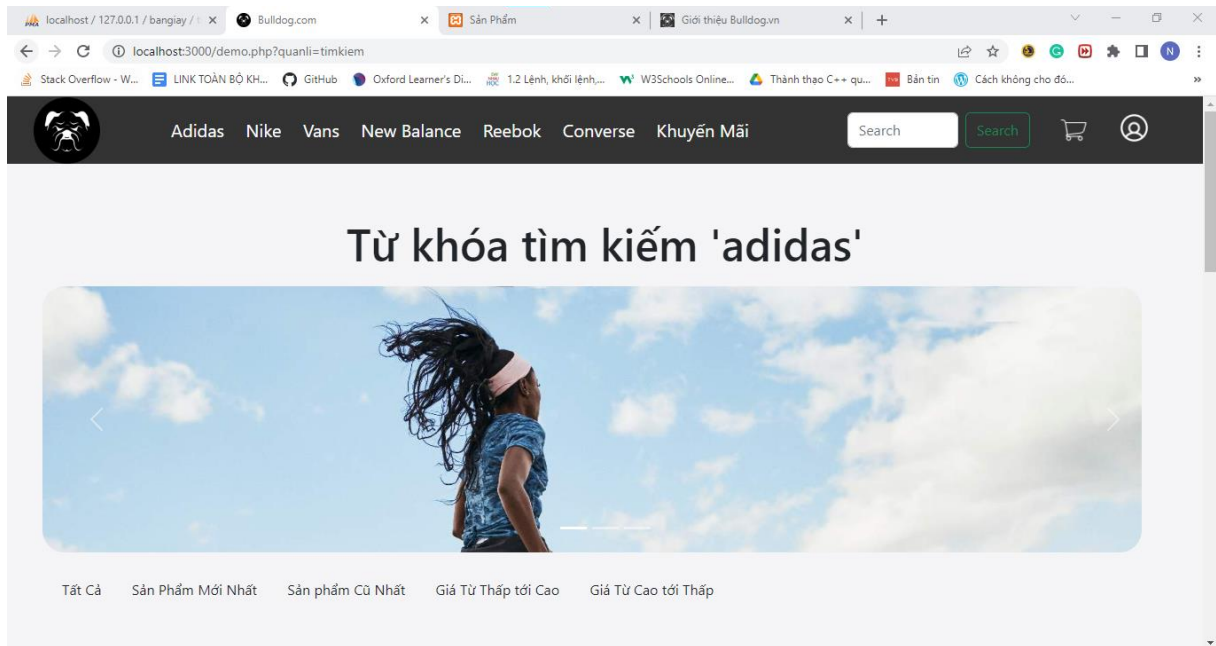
localhost / 127.0.0.1 / bangiay / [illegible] × Bulldog.com × Sản Phẩm × Giới thiệu Bulldog.vn × +

localhost:3000/demo.php?quanli=timkiem

Stack Overflow - W... LINK TOÀN BỘ KH... GitHub Oxford Learner's Di... 1.2 Lệnh, khối lệnh,... W3Schools Online... Thành thạo C++ qu... Bản tin Cách không cho đó...

Adidas Nike Vans New Balance Reebok Converse Khuyến Mãi Search Search

Từ khóa tìm kiếm 'adidas'

Tất Cả Sản Phẩm Mới Nhất Sản phẩm Cũ Nhất Giá Từ Thấp tới Cao Giá Từ Cao tới Thấp